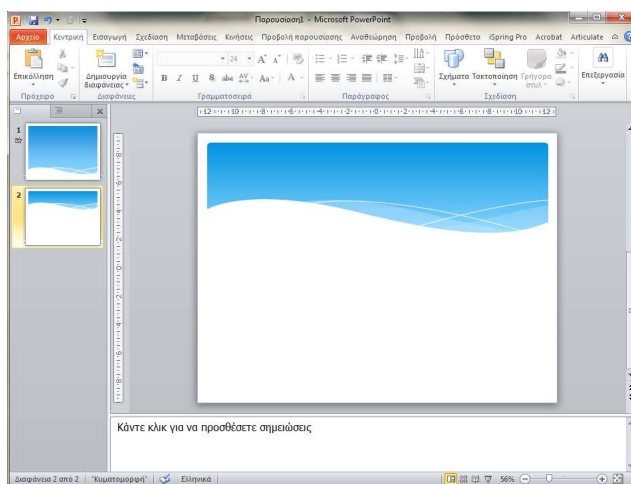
Παρουσίαση1 - Microsoft PowerPoint

Αρχείο Κεντρική Εισαγωγή Σχεδίαση Μεταβάσεις Κινήσεις Προβολή παρουσίασης Αναθεώρηση Προβολή Πρόσθετα iSpring Pro Acrobat Articulate

Επικόλληση Δημιουργία διαφάνειας Σχήματα Τακτοποίηση Γρήγορα στυλ Επεξεργασία

24 A A Aa

B I U S abe AV Aa A

Πρόχειρο Διαφάνειες Γραμματοσειρά Παράγραφος Σχεδίαση

12 10 8 6 4 2 0 2 4 6 8 10 12

1

2

Κάντε κλικ για να προσθέσετε σημειώσεις

Διαφάνεια 2 από 2 "Κυματομορφή" Ελληνικά 56%